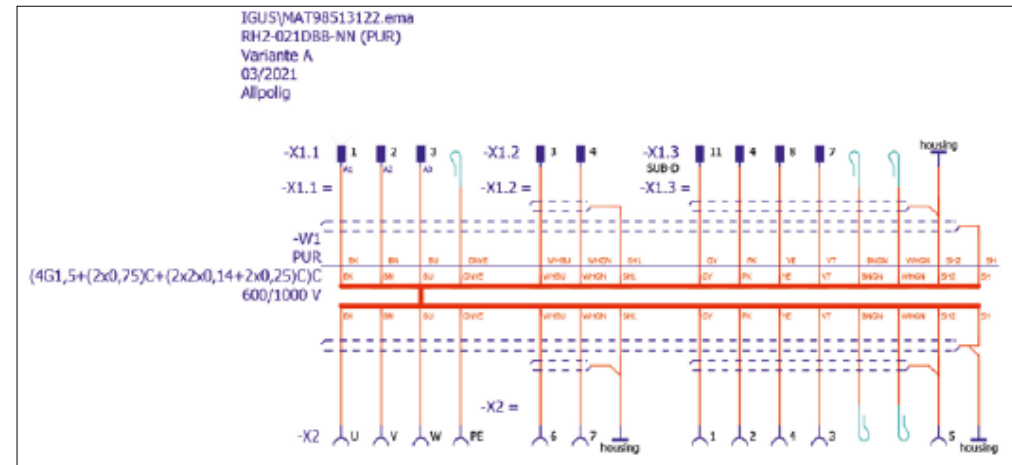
IGUS\MAT98513122.ema
RH2-021DBB-NN (PUR)
Variante A
03/2021
Allpolig

-X1.1 1 2 3
A1 A2 A3
-X1.1 =
-X1.2 3 4
-X1.2 =
-X1.3 11 4 8 7
SUB-D
-X1.3 =
housing

-W1
PUR
(4G1,5+(2x0,75)C+(2x2x0,14+2x0,25)C)C
600/1000 V

BK BN BU GNYE WHBU WHGN SH1 GY PK YE VT BNGN WHGN SH2 SH
BK BN BU GNYE WHBU WHGN SH1 GY PK YE VT BNGN WHGN SH2 SH
BK BN BU GNYE WHBU WHGN SH1 GY PK YE VT BNGN WHGN SH2 SH

-X2 =
-X2 U V W PE 6 7 1 2 4 3 5
housing housing